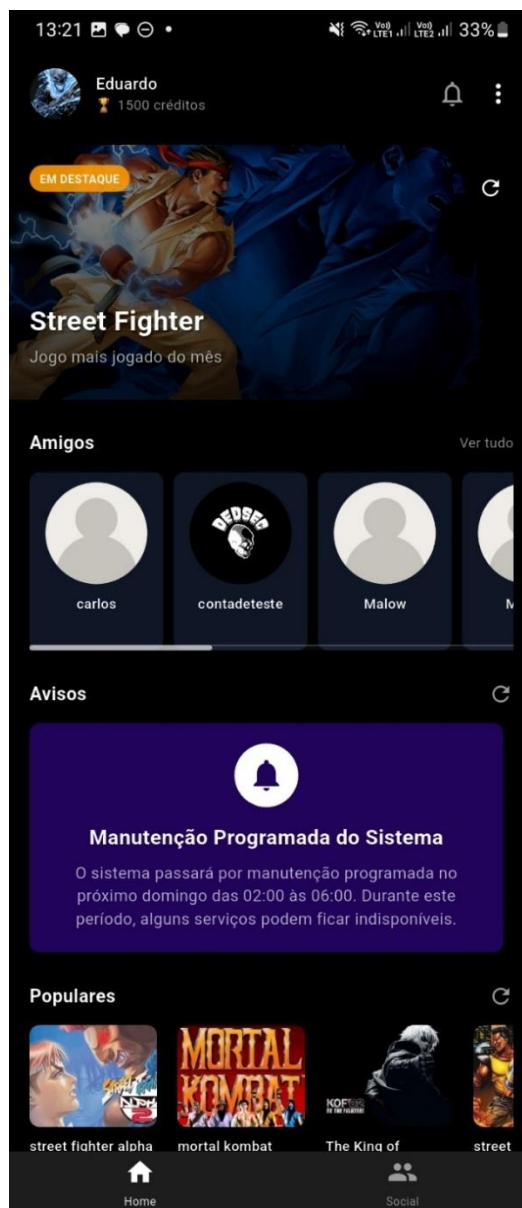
13:21 33%

Eduardo
1500 créditos

EM DESTAQUE

Street Fighter
Jogo mais jogado do mês

Amigos
Ver tudo

carlos
DEDSEC
contadeteste
Malow
M

Avisos

Manutenção Programada do Sistema
O sistema passará por manutenção programada no próximo domingo das 02:00 às 06:00. Durante este período, alguns serviços podem ficar indisponíveis.

Populares

street fighter alpha
MORTAL KOMBAT
mortal kombat
The King of
street

Home
Social